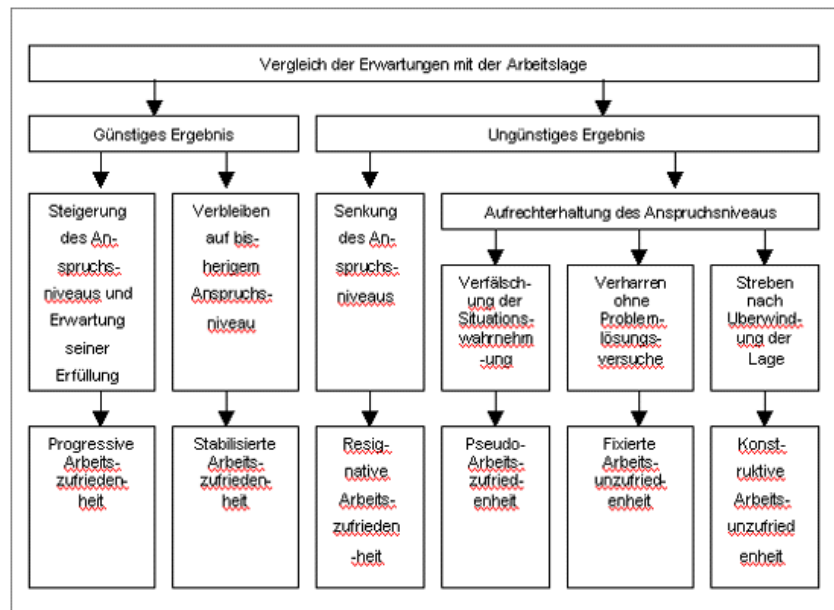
Vergleich der Erwartungen mit der Arbeitslage

Günstiges Ergebnis

Ungünstiges Ergebnis

Steigerung des Anspruchsniveaus und Erwartung seiner Erfüllung

Verbleiben auf bisherigem Anspruchsniveau

Senkung des Anspruchsniveaus

Aufrechterhaltung des Anspruchsniveaus

Verfälschung der Situationswahrnehm-ung

Verharren ohne Problemlösungsversuche

Streben nach Überwindung der Lage

Progressive Arbeitszufriedenheit

Stabilisierte Arbeitszufriedenheit

Resignative Arbeitszufrieden-heit

Pseudo-Arbeitszufriedenheit

Fixierte Arbeitsunzufriedenheit

Konstruktive Arbeitsunzufried enheit